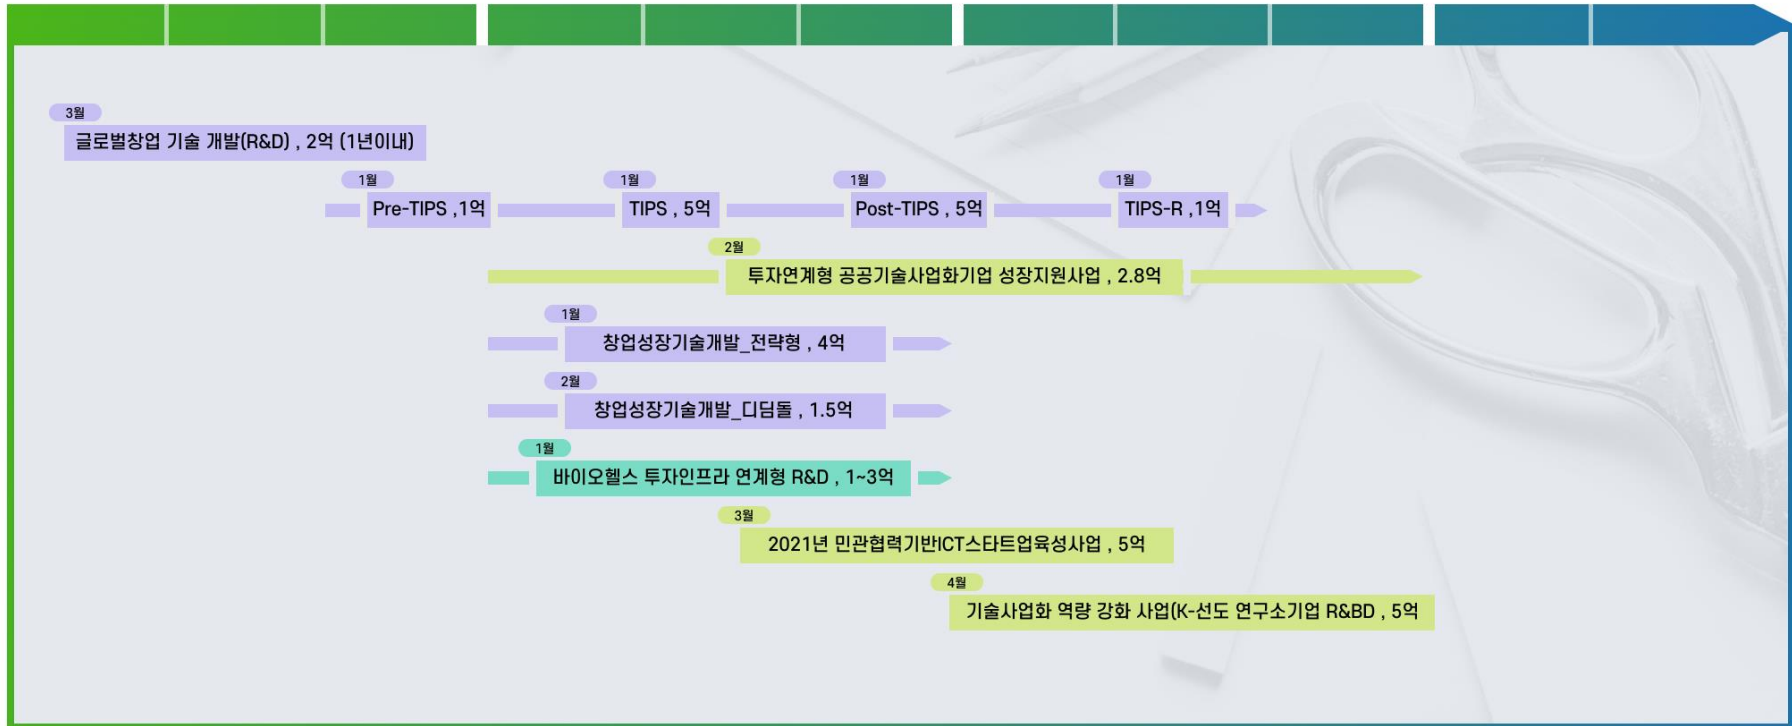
3월
글로벌창업 기술 개발(R&D) , 2억 (1년이내)

1월
Pre-TIPS ,1억

1월
TIPS , 5억

1월
Post-TIPS , 5억

1월
TIPS-R ,1억

2월
투자연계형 공공기술사업화기업 성장지원사업 , 2.8억

1월
창업성장기술개발_전략형 , 4억

2월
창업성장기술개발_디딤돌 , 1.5억

1월
바이오헬스 투자인프라 연계형 R&D , 1~3억

3월
2021년 민관협력기반ICT스타트업육성사업 , 5억

4월
기술사업화 역량 강화 사업(K-선도 연구소기업 R&BD , 5억